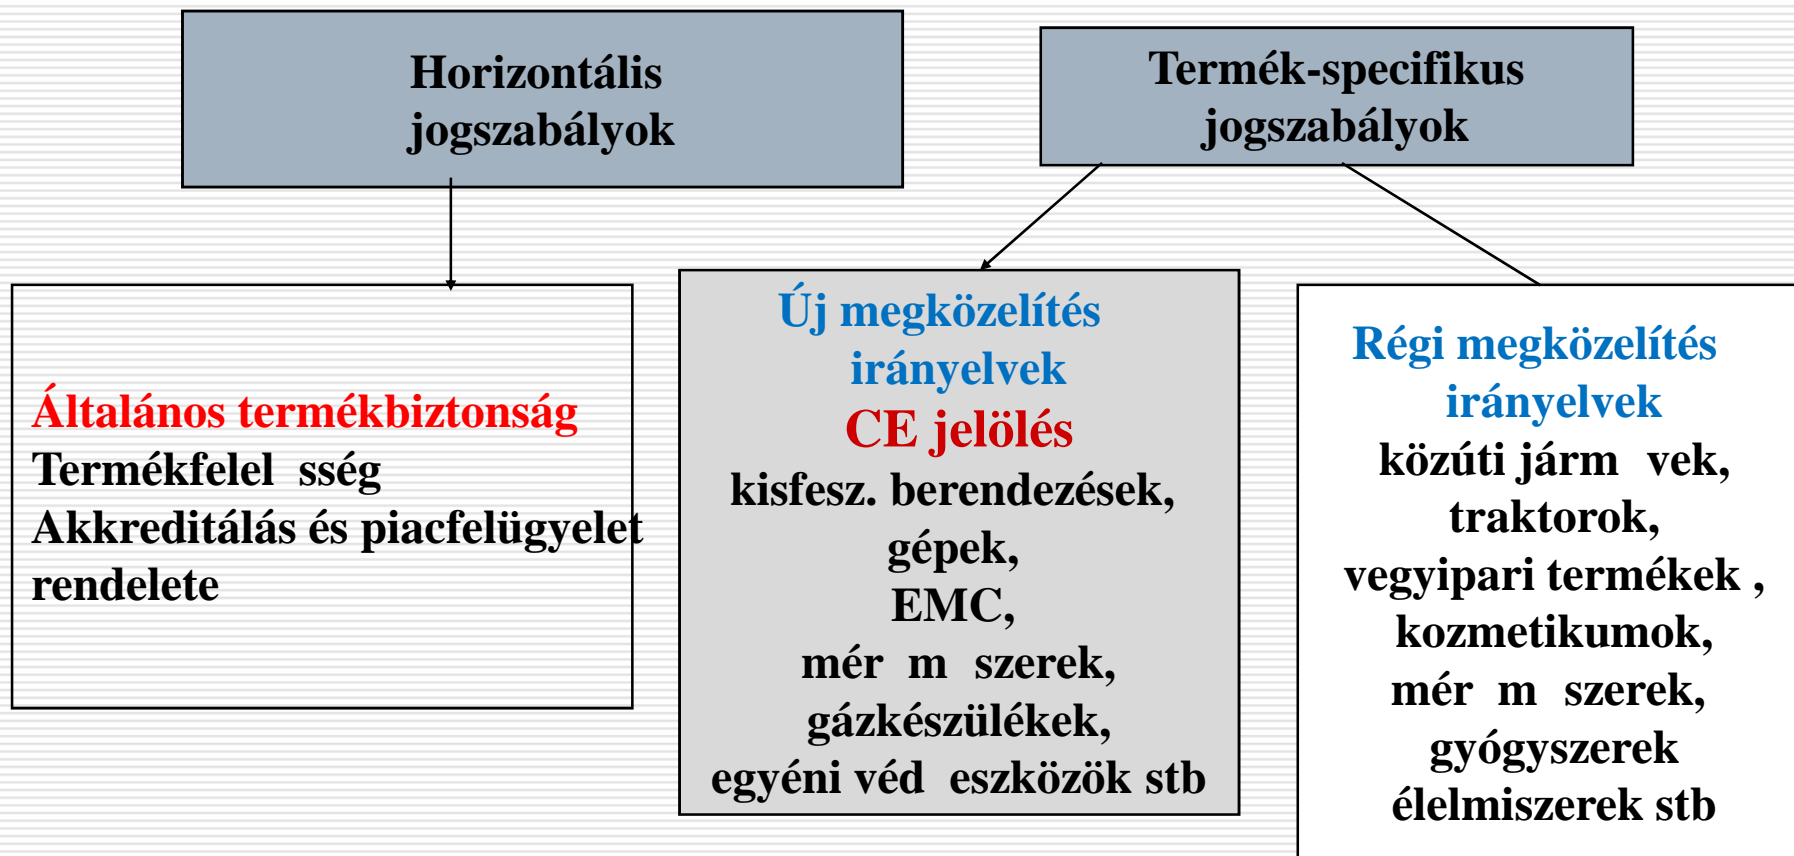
Horizontális jogszabályok

Termék-specifikus jogszabályok

Általános termékbiztonság
Termékfelel sség
Akkreditálás és piacfelügyelet rendelete

Új megközelítés irányelvek
CE jelölés
kisfesz. berendezések,
gépek,
EMC,
mér m szerek,
gázkészülékek,
egyéni véd eszközök stb

Régi megközelítés irányelvek
közúti járm vek,
traktorok,
vegyipari termékek ,
kozmetikumok,
mér m szerek,
gyógyszerek
élelmiszerek stb